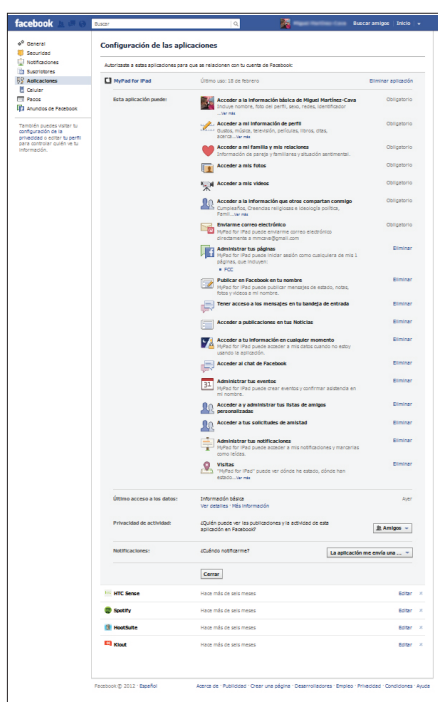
facebook

Buscar

Miguel Martínez Cava   Buscar amigos   Inicio

General
Seguridad
Notificaciones
Suscriptores
Aplicaciones
Celular
Pagos
Anuncios de Facebook

También puedes visitar tu configuración de la privacidad o editar tu perfil para controlar quién ve tu información.

Configuración de las aplicaciones

Autorizaste a estas aplicaciones para que se relacionen con tu cuenta de Facebook:

MyPad for iPad   Último uso: 18 de febrero   Eliminar aplicación

Esta aplicación puede:

Acceder a la información básica de Miguel Martínez-Cava
Incluye nombre, foto del perfil, sexo, redes, identificador ...ver más
Obligatorio

Acceder a mi información de perfil
Gustos, música, televisión, películas, libros, citas, acerca... ver más
Obligatorio

Acceder a mi familia y mis relaciones
Información de pareja y familiares y situación sentimental.
Obligatorio

Acceder a mis fotos
Obligatorio

Acceder a mis videos
Obligatorio

Acceder a la información que otros compartan conmigo
Cumpleaños, Creencias religiosas e ideología política, Famil... ver más
Obligatorio

Enviarme correo electrónico
MyPad for iPad puede enviarme correos electrónicos directamente a mmcave@gmail.com
Obligatorio

Administrar tus páginas
MyPad for iPad puede iniciar sesión como cualquiera de mis 1 páginas, que incluyen:
• FCC
Eliminar

Publicar en Facebook en tu nombre
MyPad for iPad puede publicar mensajes de estado, notas, fotos y videos a mi nombre.
Eliminar

Tener acceso a los mensajes en tu bandeja de entrada
Eliminar

Acceder a publicaciones en tus Noticias
Eliminar

Acceder a tu información en cualquier momento
MyPad for iPad puede acceder a mis datos cuando no estoy usando la aplicación.
Eliminar

Acceder al chat de Facebook
Eliminar

Administrar tus eventos
MyPad for iPad puede crear eventos y confirmar asistencia en mi nombre.
Eliminar

Acceder a y administrar tus listas de amigos personalizadas
Eliminar

Acceder a tus solicitudes de amistad
Eliminar

Administrar tus notificaciones
MyPad for iPad puede acceder a mis notificaciones y marcarlas como leídas.
Eliminar

Visitas
"MyPad for iPad" puede ver dónde he estado, dónde han estado... ver más
Eliminar

Último acceso a los datos:   Información básica   Ayer
Ver detalles · Más información

Privacidad de actividad:   ¿Quién puede ver las publicaciones y la actividad de esta aplicación en Facebook?   Amigos

Notificaciones:   ¿Cuándo notificarme?   La aplicación me envía una ...

Cerrar

HTC Sense   Hace más de seis meses   Editar

Spotify   Hace más de seis meses   Editar

HootSuite   Hace más de seis meses   Editar

Klout   Hace más de seis meses   Editar

Facebook © 2012 · Español   Acerca de · Publicidad · Crear una página · Desarrolladores · Empleo · Privacidad · Condiciones · Ayuda